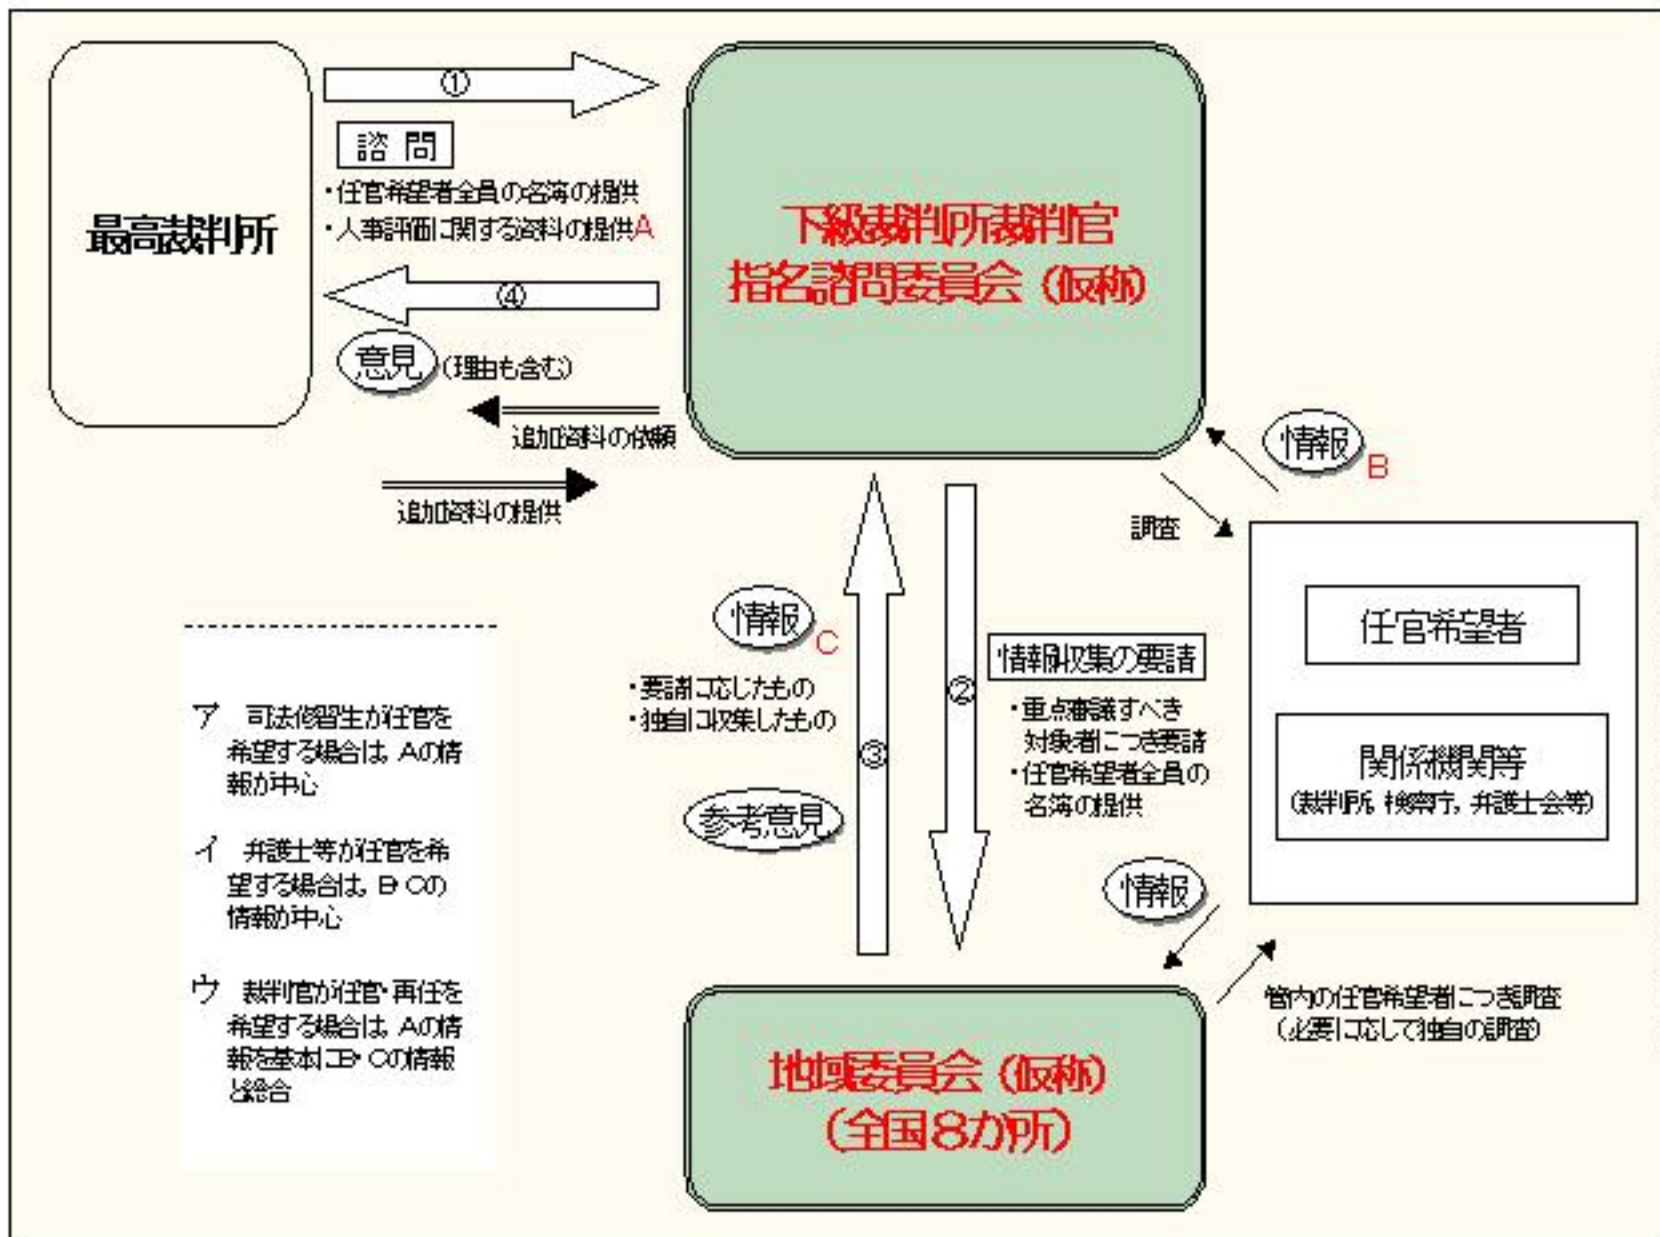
最高裁判所

①

諮問

・任官希望者全員の名簿の提供
・人事評価に関する資料の提供A

④

意見（理由も含む）

追加資料の依頼

追加資料の提供

下級裁判所裁判官
指名諮問委員会（仮称）

情報 B

調査

任官希望者

関係機関等
（裁判所，検察庁，弁護士会等）

情報 C

・要請に応じたもの
・独自に収集したもの

③

参考意見

②

情報収集の要請

・重点審議すべき対象者につき要請
・任官希望者全員の名簿の提供

情報

管内の任官希望者につき調査
（必要に応じて独自の調査）

地域委員会（仮称）
（全国8か所）

ア　司法修習生が任官を希望する場合は，Aの情報が中心

イ　弁護士等が任官を希望する場合は，B・Cの情報が中心

ウ　裁判官が任官・再任を希望する場合は，Aの情報を基本にB・Cの情報と総合